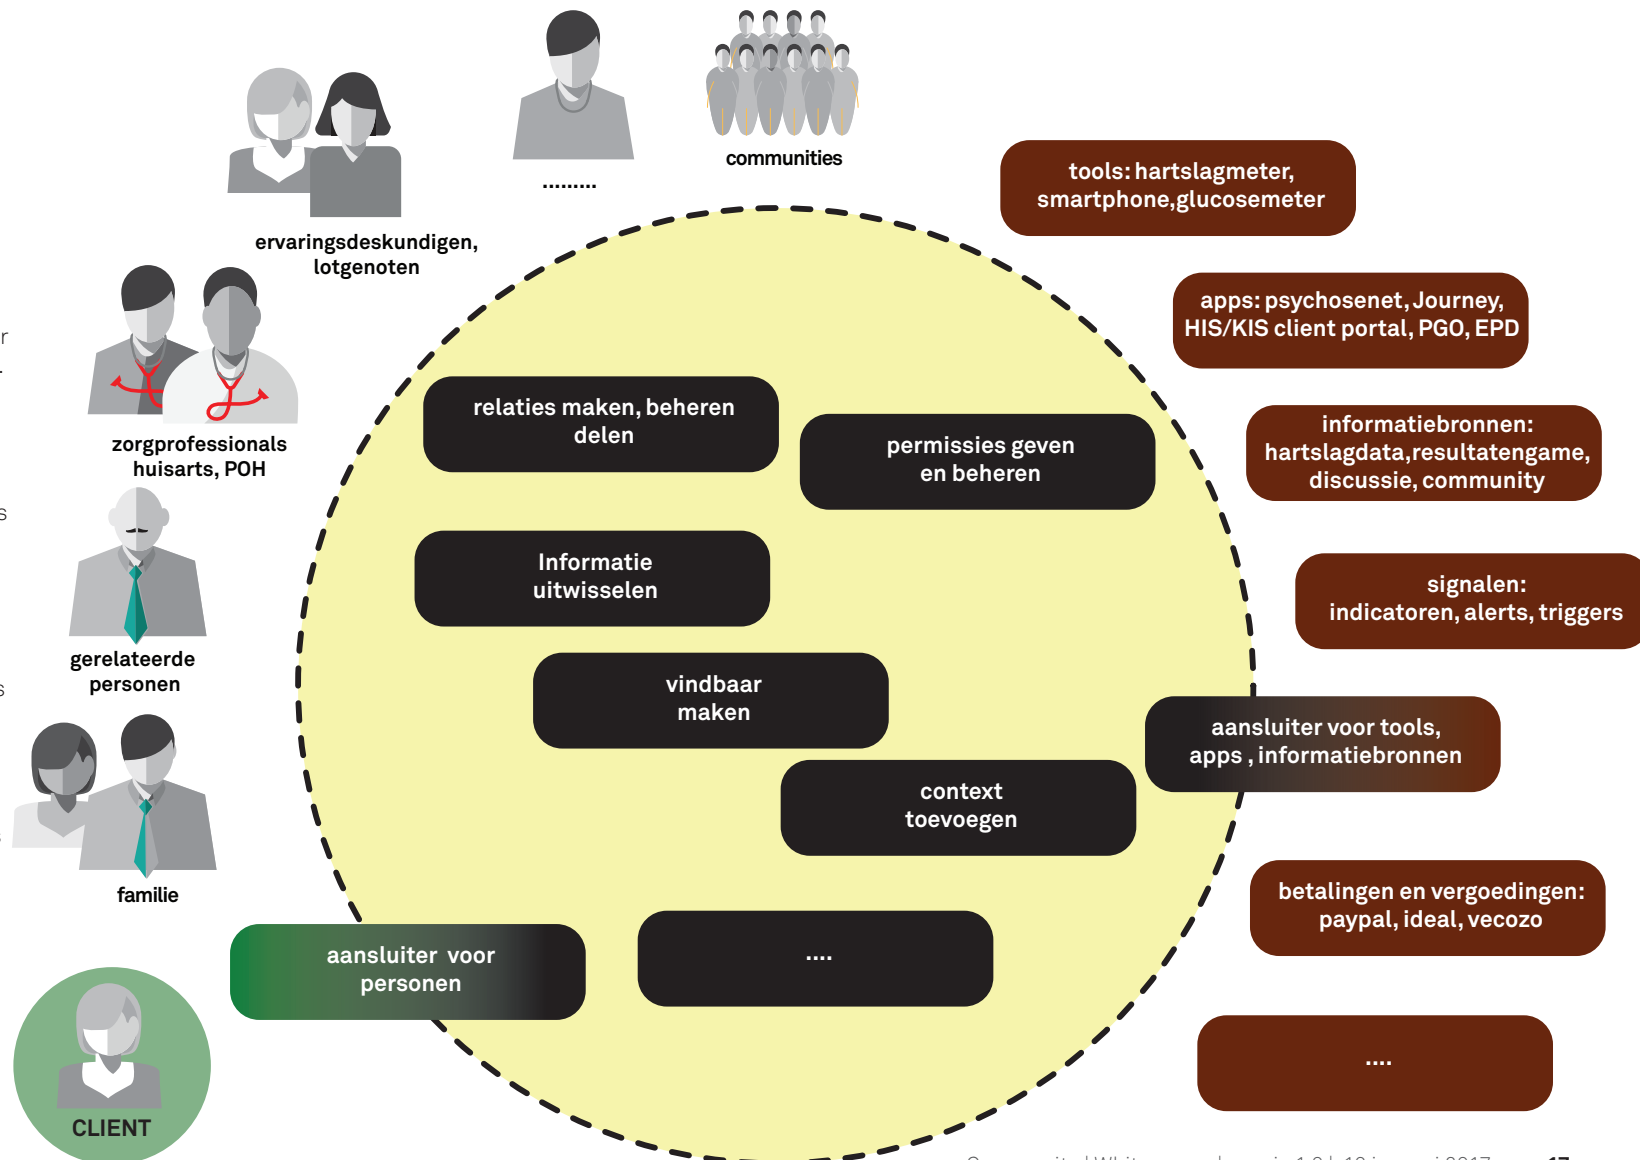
communities

.........

ervaringsdeskundigen, lotgenoten

zorgprofessionals huisarts, POH

gerelateerde personen

familie

CLIENT

tools: hartslagmeter, smartphone,glucosemeter

apps: psychosenet, Journey, HIS/KIS client portal, PGO, EPD

informatiebronnen: hartslagdata,resultatengame, discussie, community

signalen: indicatoren, alerts, triggers

aansluiter voor tools, apps , informatiebronnen

betalingen en vergoedingen: paypal, ideal, vecozo

....

relaties maken, beheren delen

permissies geven en beheren

Informatie uitwisselen

vindbaar maken

context toevoegen

aansluiter voor personen

....

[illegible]